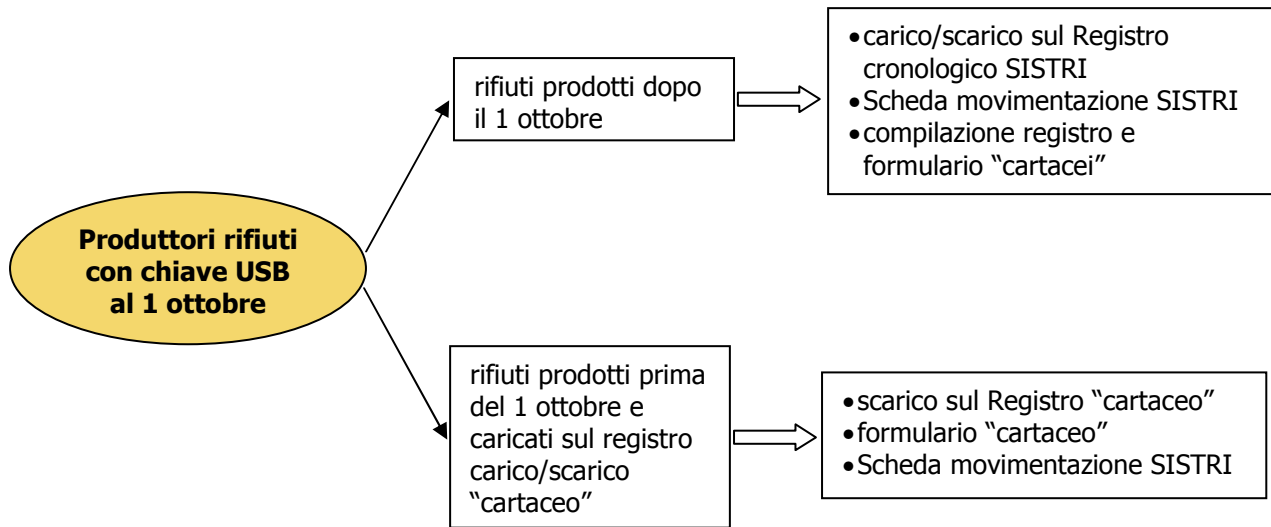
**Produttori rifiuti con chiave USB al 1 ottobre**

rifiuti prodotti dopo il 1 ottobre

- carico/scarico sul Registro cronologico SISTRI
- Scheda movimentazione SISTRI
- compilazione registro e formulario "cartacei"

rifiuti prodotti prima del 1 ottobre e caricati sul registro carico/scarico "cartaceo"

- scarico sul Registro "cartaceo"
- formulario "cartaceo"
- Scheda movimentazione SISTRI